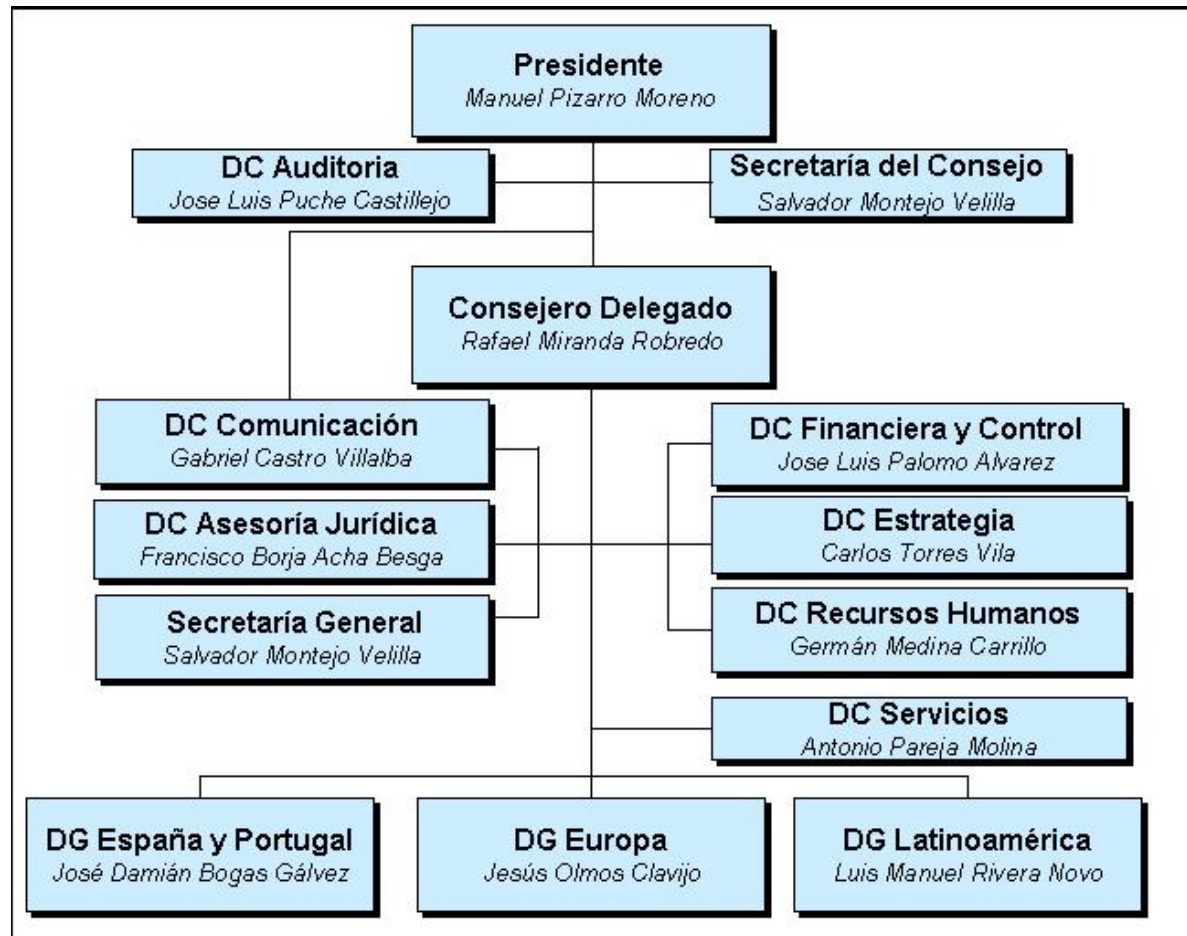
Presidente
Manuel Pizarro Moreno

DC Auditoria
Jose Luis Puche Castillejo

Secretaría del Consejo
Salvador Montejo Velilla

Consejero Delegado
Rafael Miranda Robredo

DC Comunicación
Gabriel Castro Villalba

DC Asesoría Jurídica
Francisco Borja Acha Besga

Secretaría General
Salvador Montejo Velilla

DC Financiera y Control
Jose Luis Palomo Alvarez

DC Estrategia
Carlos Torres Vila

DC Recursos Humanos
Germán Medina Carrillo

DC Servicios
Antonio Pareja Molina

DG España y Portugal
José Damián Bogas Gálvez

DG Europa
Jesús Olmos Clavijo

DG Latinoamérica
Luis Manuel Rivera Novo